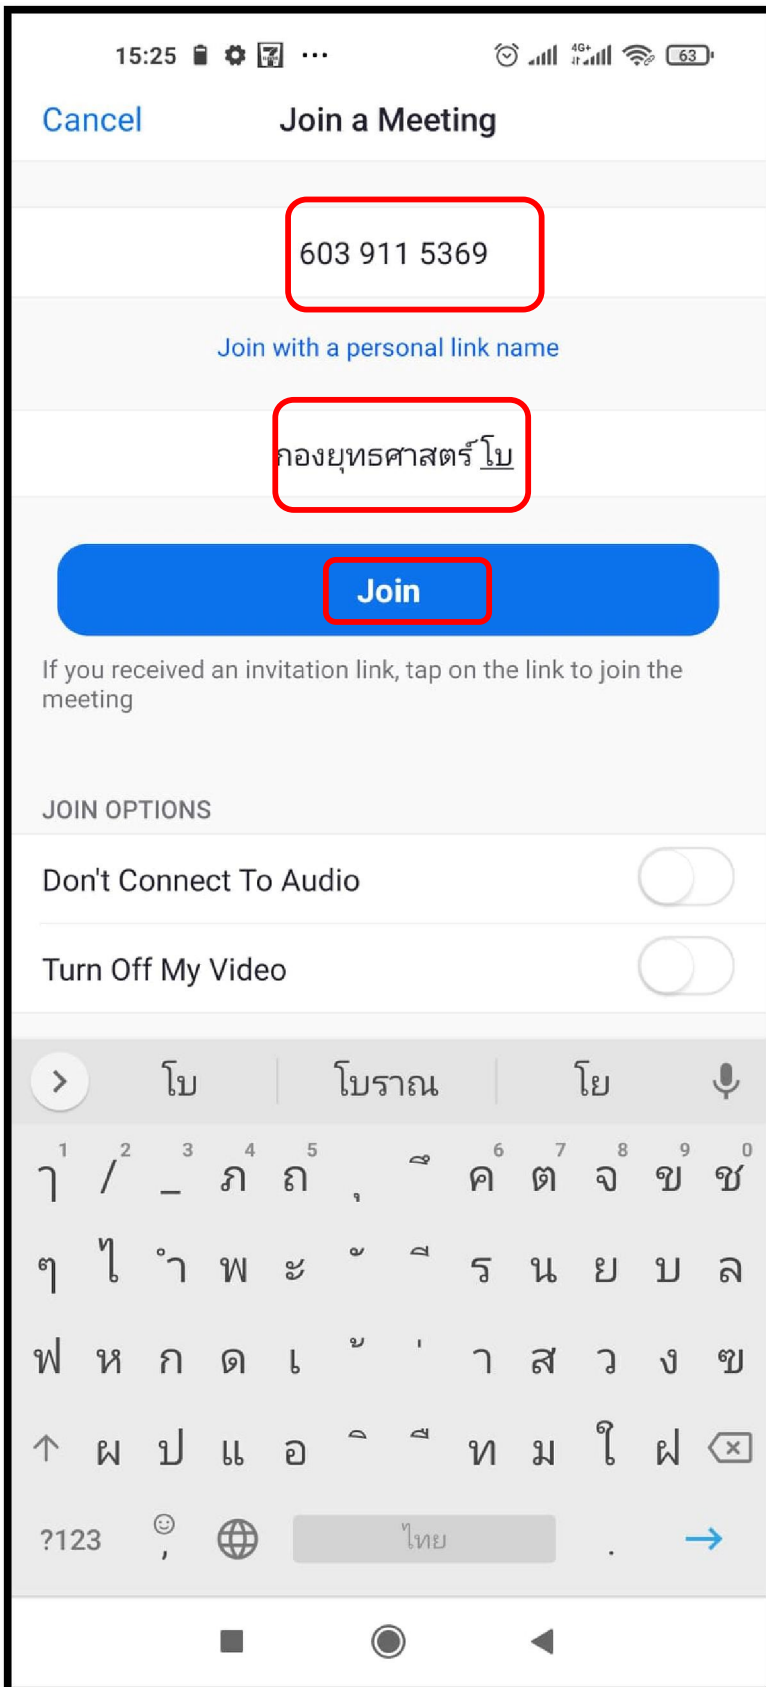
15:25 63

Cancel Join a Meeting

603 911 5369

Join with a personal link name

กองยุทธศาสตร์โบ

Join

If you received an invitation link, tap on the link to join the meeting

JOIN OPTIONS

Don't Connect To Audio

Turn Off My Video

โบ โบราณ โย

1 2 3 4 5 6 7 8 9 0
ๅ / _ ภ ถ ุ ึ ค ต จ ข ช
ๆ ไ ำ พ ะ ั ี ร น ย บ ล
ฟ ห ก ด เ ้ ่ า ส ว ง ฃ
ผ ป แ อ ิ ื ท ม ใ ฝ

?123 , ไทย .